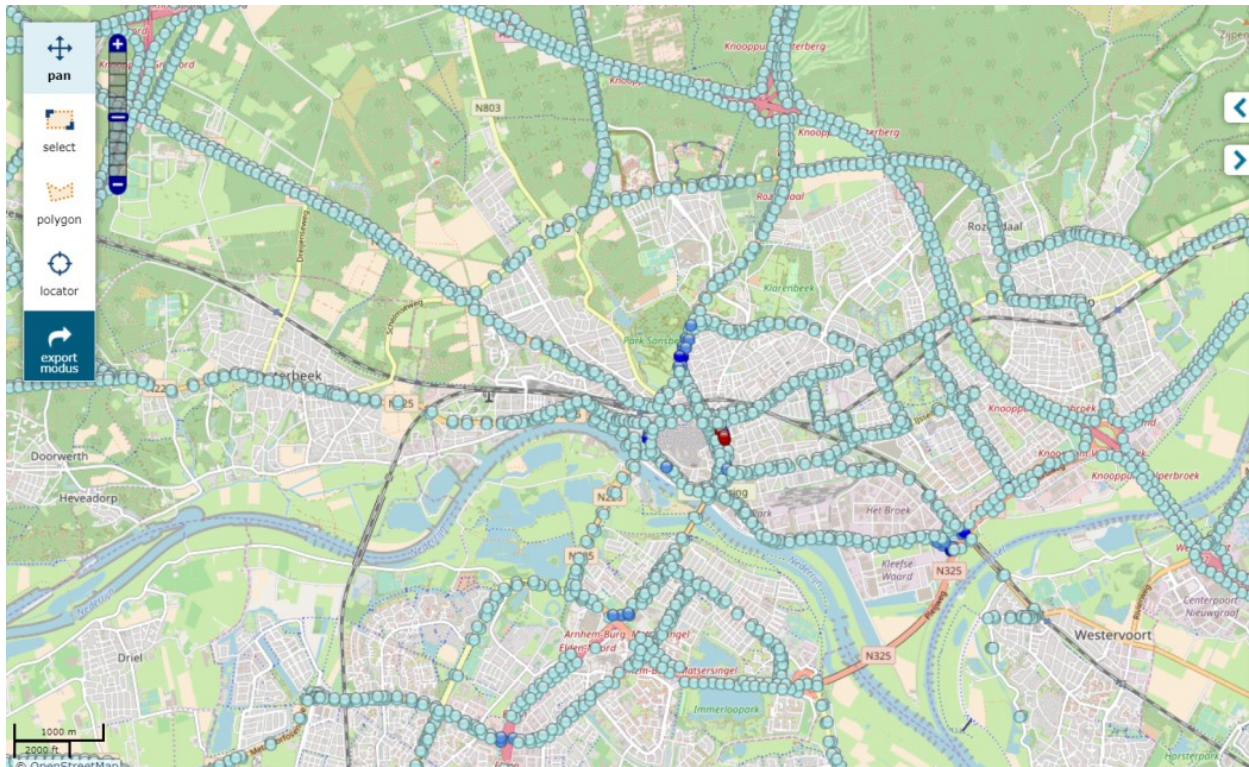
pan
select
polygon
locator
export modus

Knooppunt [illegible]erberg
Knoopp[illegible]erberg
N803
Roz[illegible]aal
Rozendaal
Klarenbeek
Park Sonsbe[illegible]
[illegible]erbeek
N225
Doorwerth
Heveadorp
N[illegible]5
N325
Knoopp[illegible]broek
Knoo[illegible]perbroek
Het Broek
Kleefse Waard
N325
Westervoort
Centerpoort Nieuwgraaf
Arnhem-Burg. M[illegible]singel
Elden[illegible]
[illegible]ratersingel
N325
Immerloopark
Driel
Horsterpark
1000 m
2000 ft
© OpenStreetMap